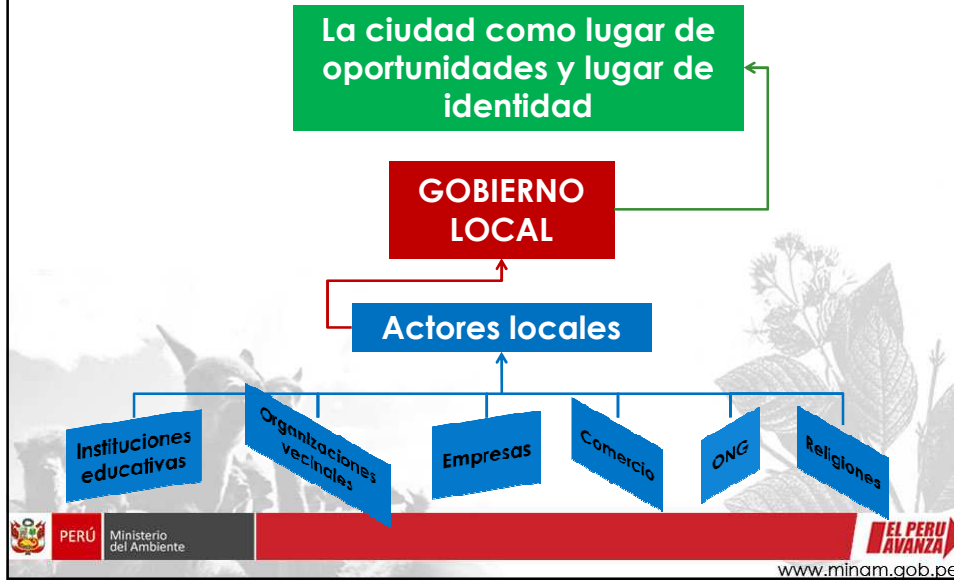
La ciudad como lugar de oportunidades y lugar de identidad

GOBIERNO LOCAL

Actores locales

Instituciones educativas

Organizaciones vecinales

Empresas

Comercio

ONG

Religiones

PERÚ Ministerio del Ambiente

EL PERU AVANZA

www.minam.gob.pe